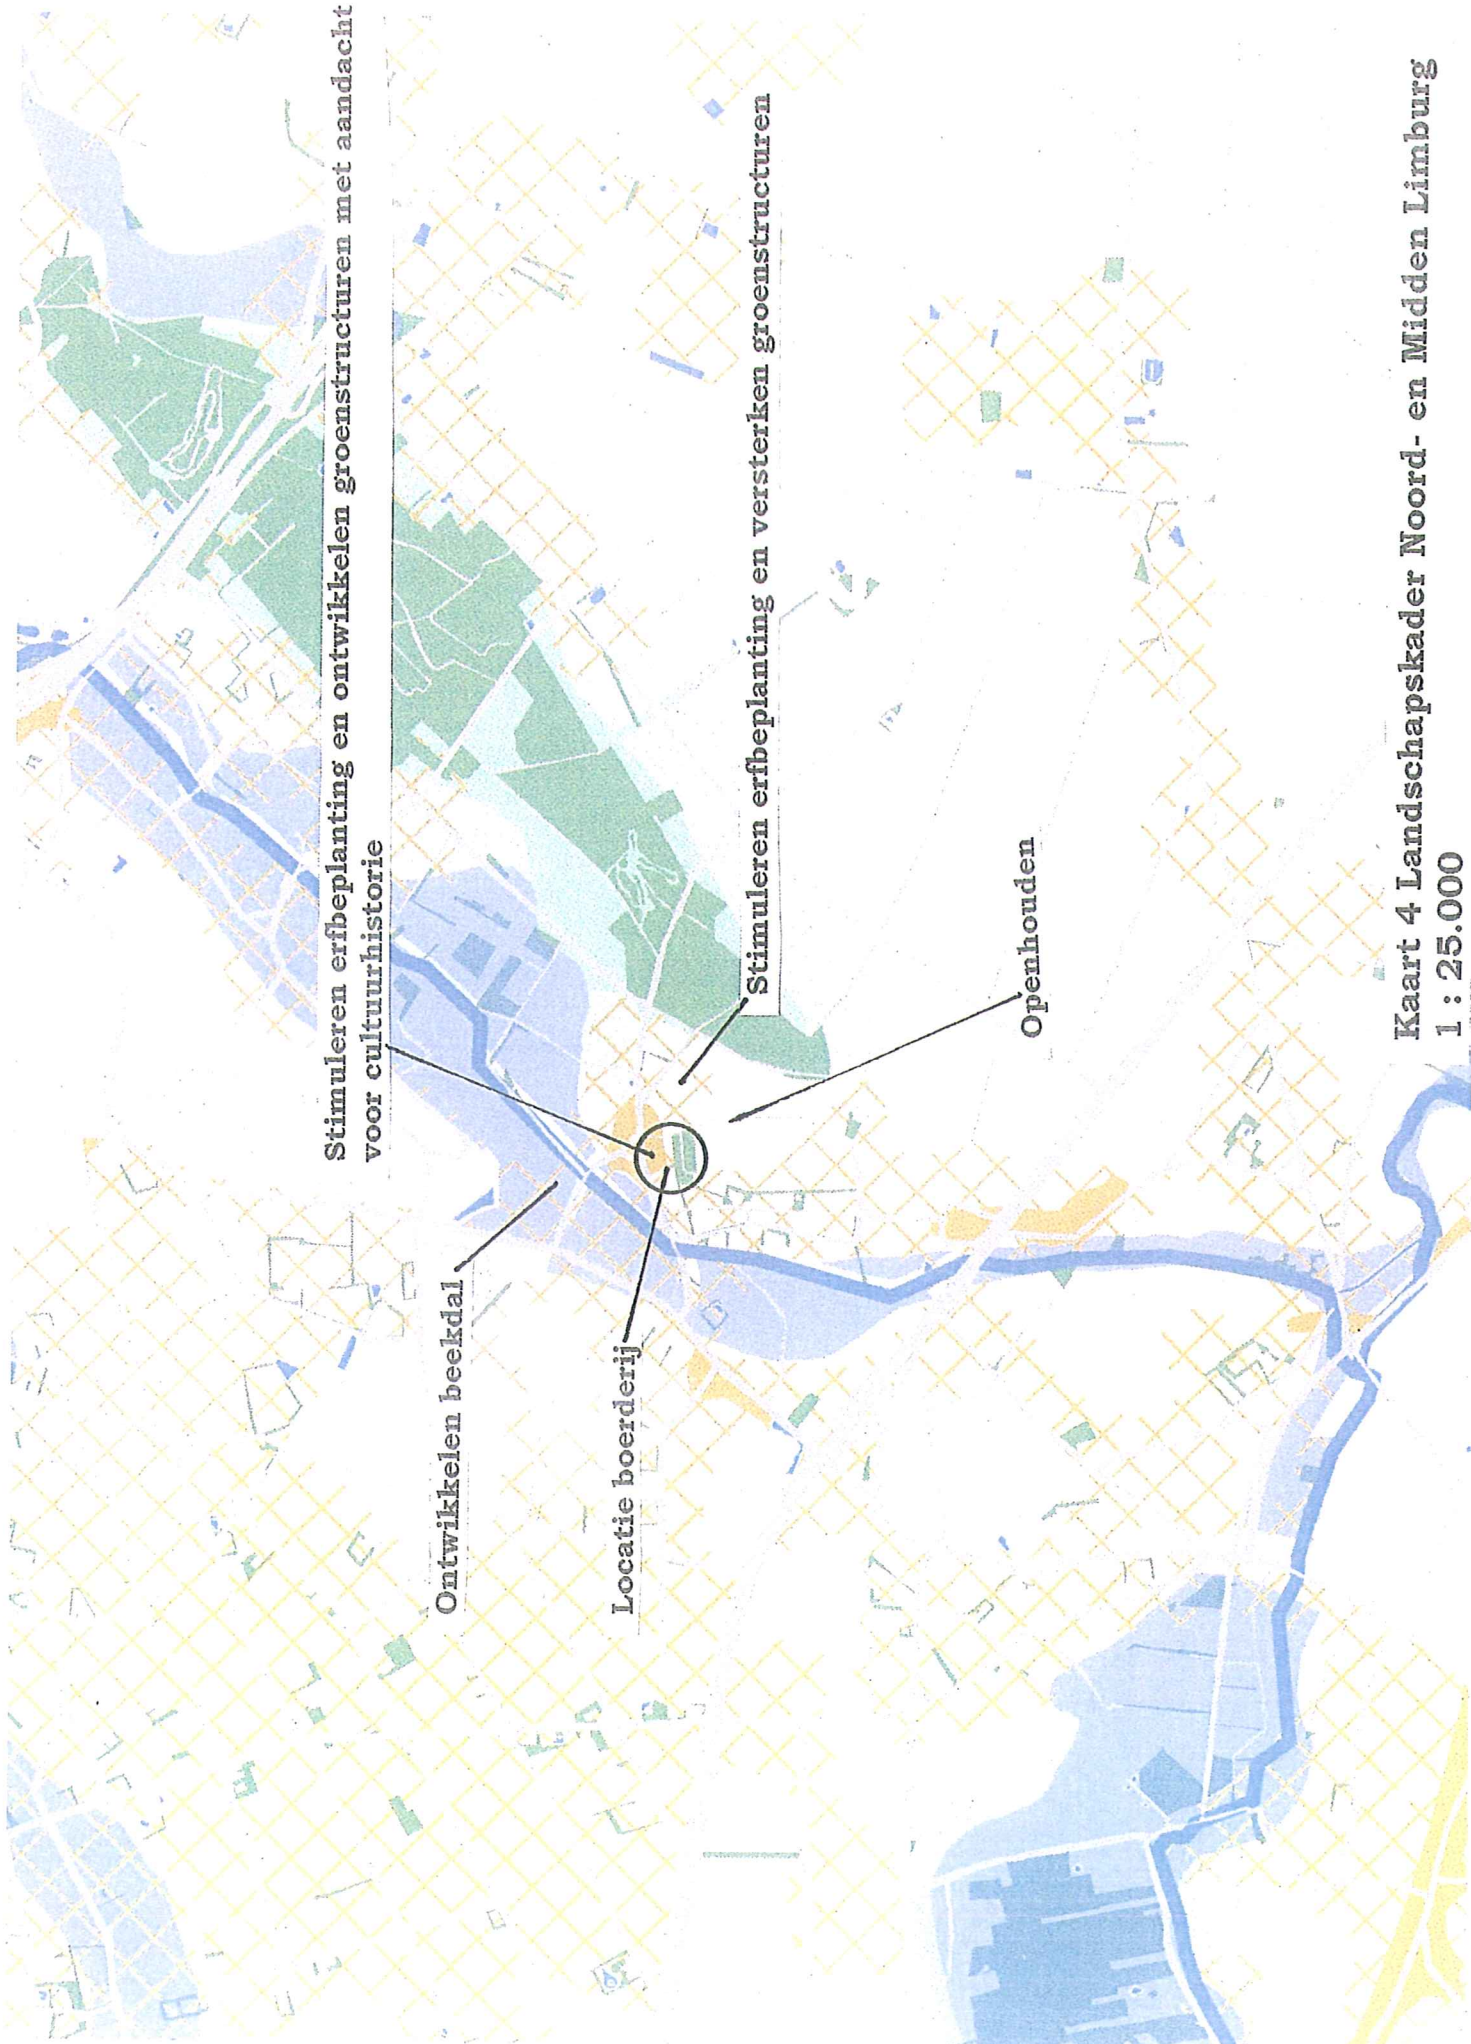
Stimuleren erfbeplanting en ontwikkelen groenstructuren met aandacht voor cultuurhistorie

Stimuleren erfbeplanting en versterken groenstructuren

Openhouden

Ontwikkelen beekdal

Locatie boerderij

Kaart 4 Landschapskader Noord- en Midden Limburg
1 : 25.000